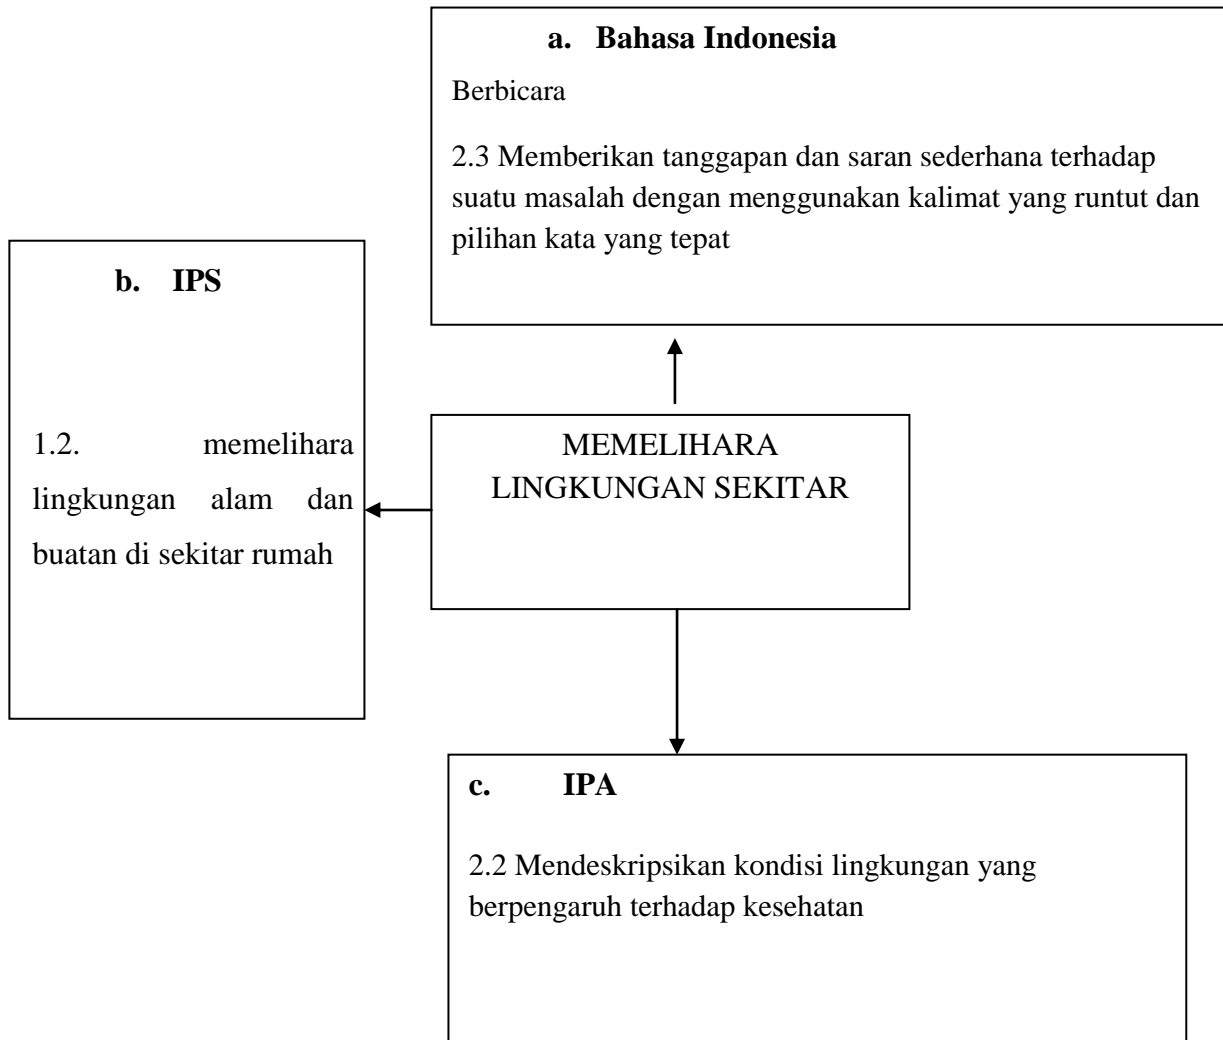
a. Bahasa Indonesia

Berbicara

2.3 Memberikan tanggapan dan saran sederhana terhadap suatu masalah dengan menggunakan kalimat yang runtut dan pilihan kata yang tepat

b. IPS

1.2. memelihara lingkungan alam dan buatan di sekitar rumah

MEMELIHARA LINGKUNGAN SEKITAR

c. IPA

2.2 Mendeskripsikan kondisi lingkungan yang berpengaruh terhadap kesehatan